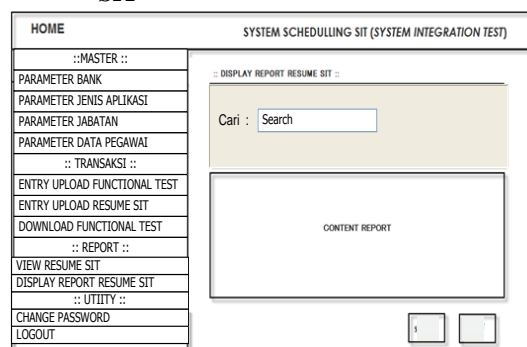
SIT

HOME

SYSTEM SCHEDULLING SIT (SYSTEM INTEGRATION TEST)

::MASTER ::

PARAMETER BANK

PARAMETER JENIS APLIKASI

PARAMETER JABATAN

PARAMETER DATA PEGAWAI

:: TRANSAKSI ::

ENTRY UPLOAD FUNCTIONAL TEST

ENTRY UPLOAD RESUME SIT

DOWNLOAD FUNCTIONAL TEST

:: REPORT ::

VIEW RESUME SIT

DISPLAY REPORT RESUME SIT

:: UTIITY ::

CHANGE PASSWORD

LOGOUT

:: DISPLAY REPORT RESUME SIT ::

Cari : Search

CONTENT REPORT

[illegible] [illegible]